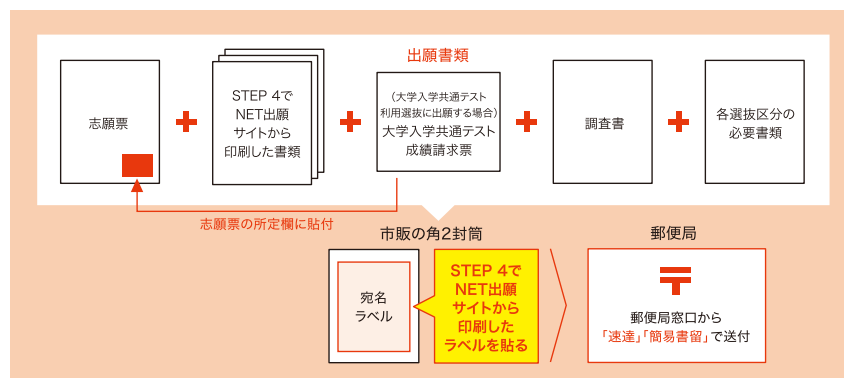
出願書類

志願票

STEP 4で NET出願 サイトから 印刷した書類

（大学入学共通テスト 利用選抜に出願する場合）
大学入学共通テスト 成績請求票

調査書

各選抜区分の 必要書類

志願票の所定欄に貼付

市販の角2封筒

宛名 ラベル

STEP 4で NET出願 サイトから 印刷した ラベルを貼る

郵便局

〒

郵便局窓口から 「速達」「簡易書留」で送付